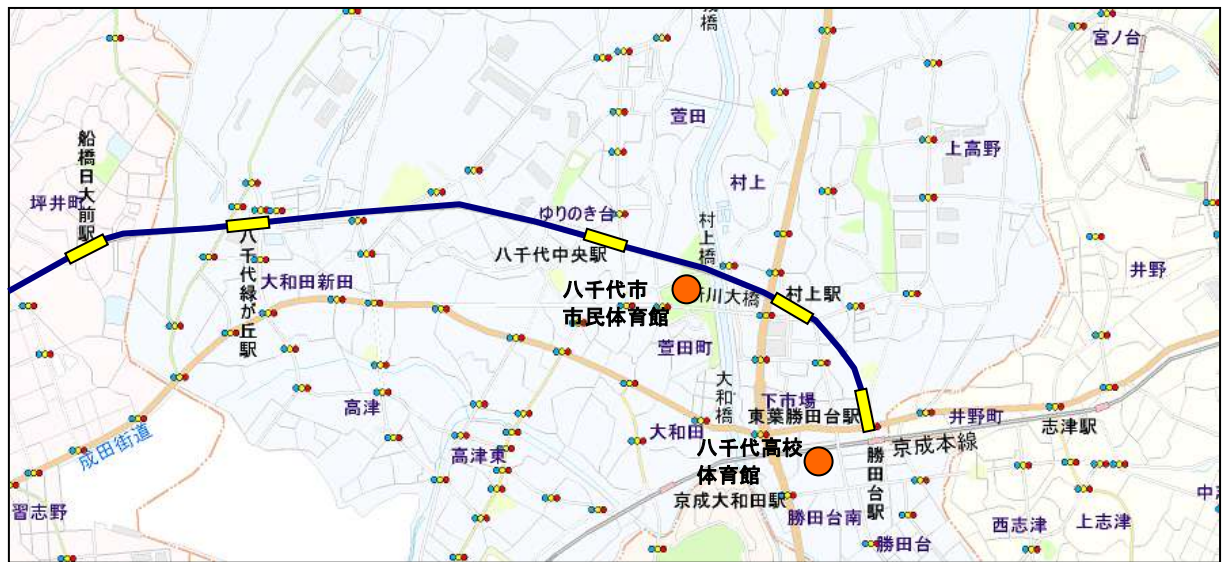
宮ノ台
萱田
上高野
村上
船橋日大前駅
坪井町
ゆりのき台
村上橋
八千代緑が丘駅
八千代中央駅
井野
八千代市
市民体育館
新川大橋
村上駅
大和田新田
萱田町
大和橋
下市場
高津
東葉勝田台駅
井野町
成田街道
大和田
志津駅
八千代高校
体育館
京成本線
高津東
勝田台駅
京成大和田駅
勝田台南
習志野
西志津
上志津
勝田台
中志